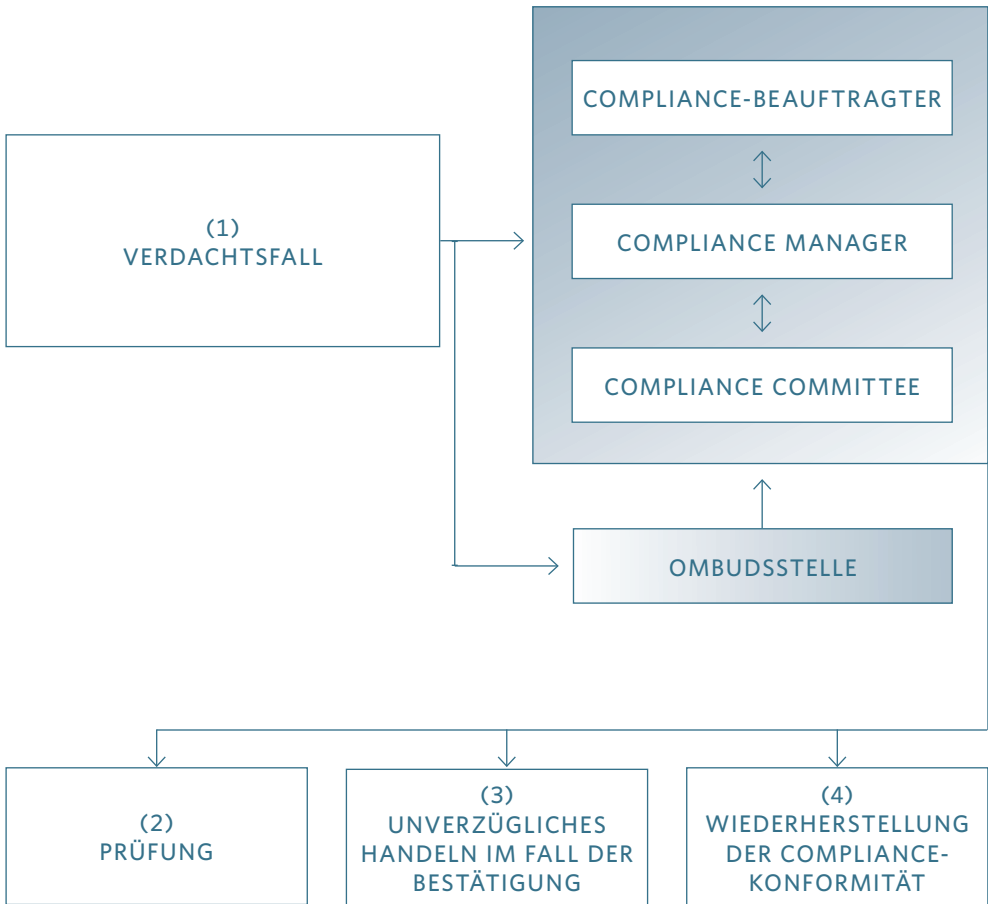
COMPLIANCE-BEAUFTRAGTER

COMPLIANCE MANAGER

COMPLIANCE COMMITTEE

(1)
VERDACHTSFALL

OMBUDSSTELLE

(2)
PRÜFUNG

(3)
UNVERZÜGLICHES HANDELN IM FALL DER BESTÄTIGUNG

(4)
WIEDERHERSTELLUNG DER COMPLIANCE-KONFORMITÄT